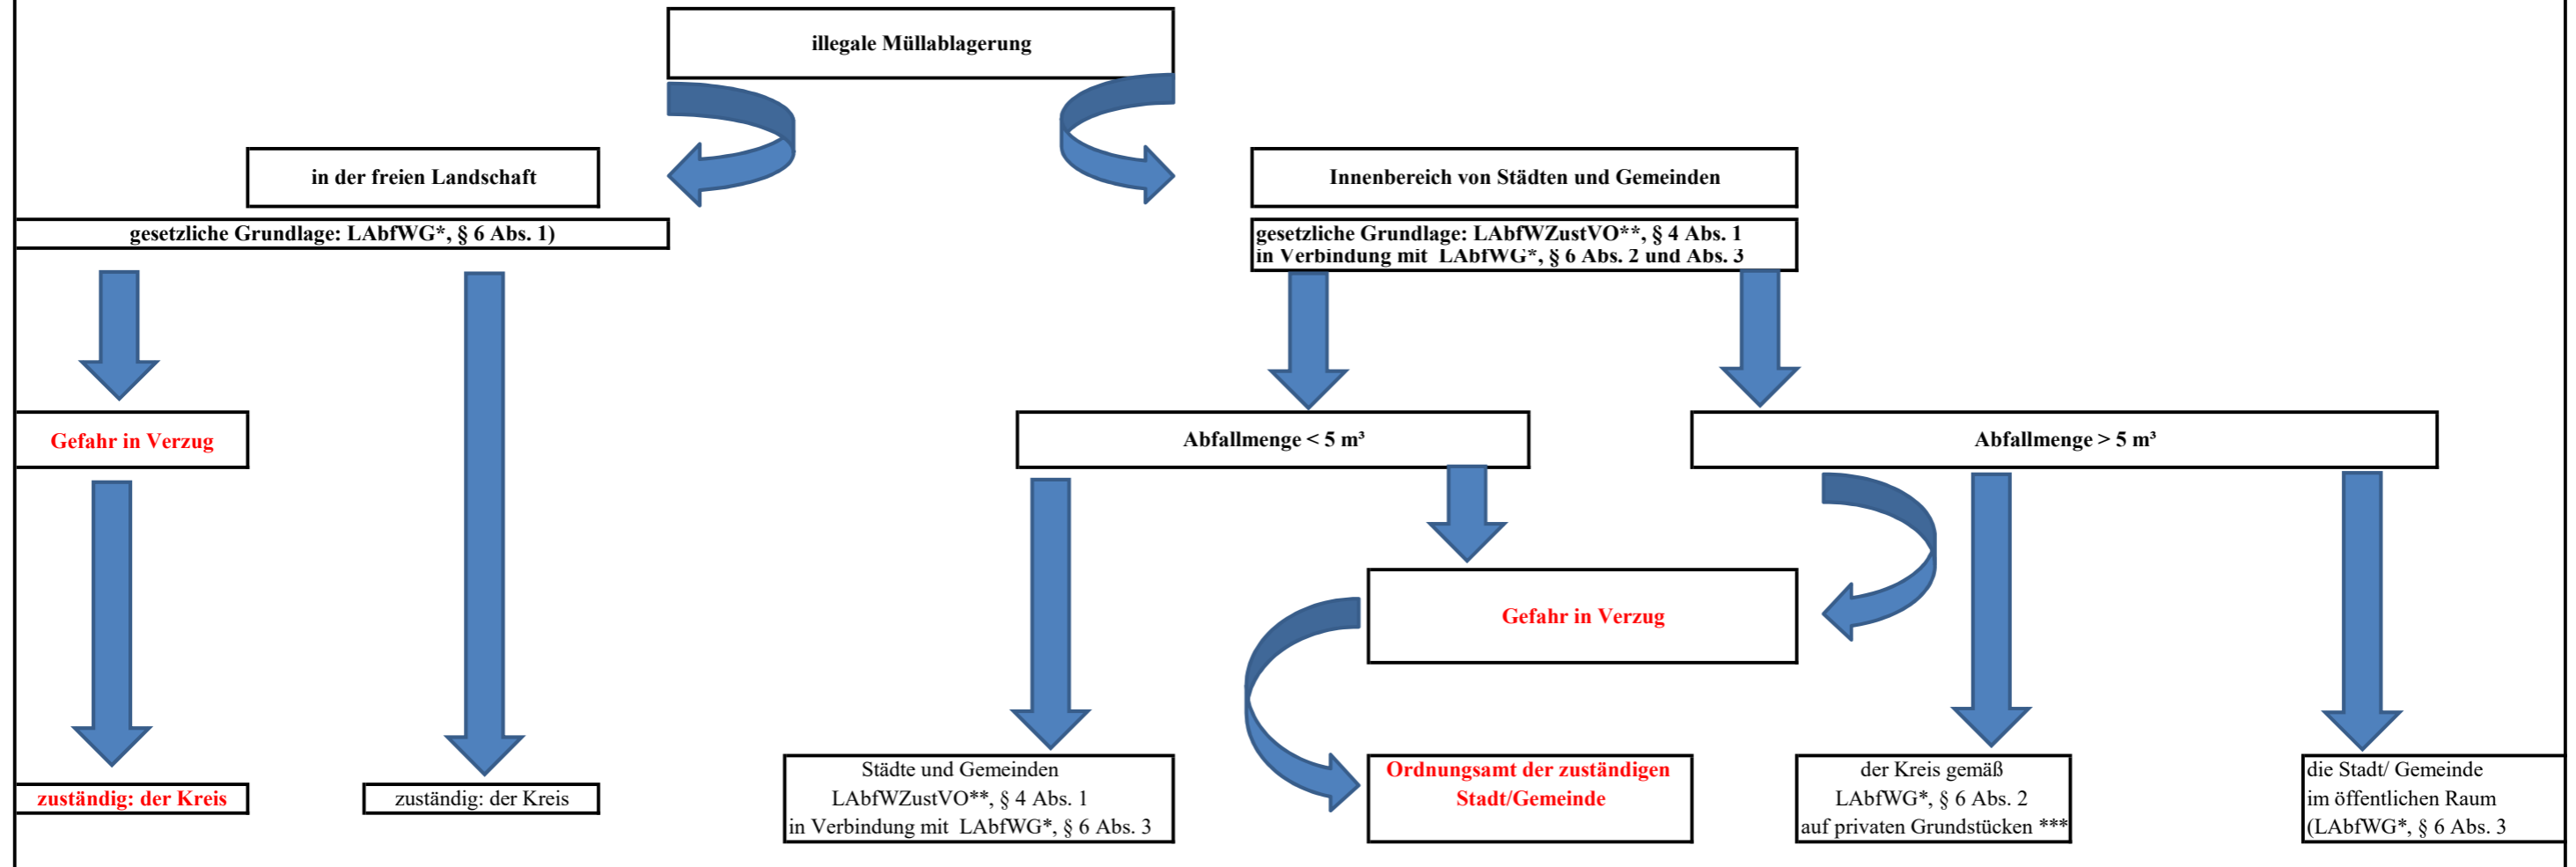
illegale Müllablagerung

in der freien Landschaft

gesetzliche Grundlage: LAbfWG*, § 6 Abs. 1)

Gefahr in Verzug

zuständig: der Kreis

zuständig: der Kreis

Innenbereich von Städten und Gemeinden

gesetzliche Grundlage: LAbfWZustVO**, § 4 Abs. 1
in Verbindung mit LAbfWG*, § 6 Abs. 2 und Abs. 3

Abfallmenge < 5 m³

Abfallmenge > 5 m³

Gefahr in Verzug

Städte und Gemeinden
LAbfWZustVO**, § 4 Abs. 1
in Verbindung mit LAbfWG*, § 6 Abs. 3

Ordnungsamt der zuständigen
Stadt/Gemeinde

der Kreis gemäß
LAbfWG*, § 6 Abs. 2
auf privaten Grundstücken ***

die Stadt/ Gemeinde
im öffentlichen Raum
(LAbfWG*, § 6 Abs. 3